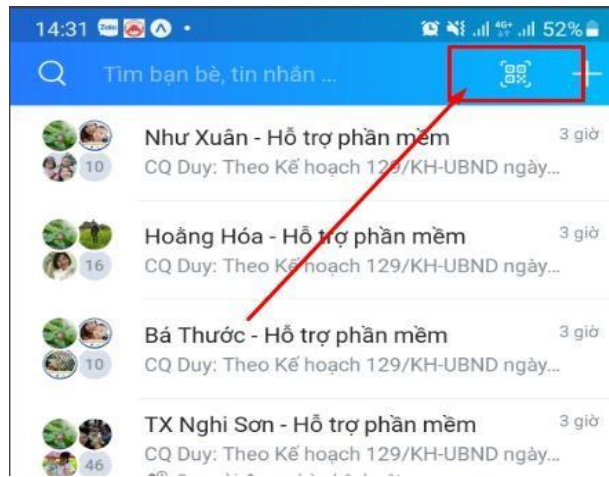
14:31 Zalo

52%

Tìm bạn bè, tin nhắn ...

10

Như Xuân - Hỗ trợ phần mềm

3 giờ

CQ Duy: Theo Kế hoạch 129/KH-UBND ngày...

16

Hoằng Hóa - Hỗ trợ phần mềm

3 giờ

CQ Duy: Theo Kế hoạch 129/KH-UBND ngày...

10

Bá Thước - Hỗ trợ phần mềm

3 giờ

CQ Duy: Theo Kế hoạch 129/KH-UBND ngày...

46

TX Nghi Sơn - Hỗ trợ phần mềm

3 giờ

CQ Duy: Theo Kế hoạch 129/KH-UBND ngày...